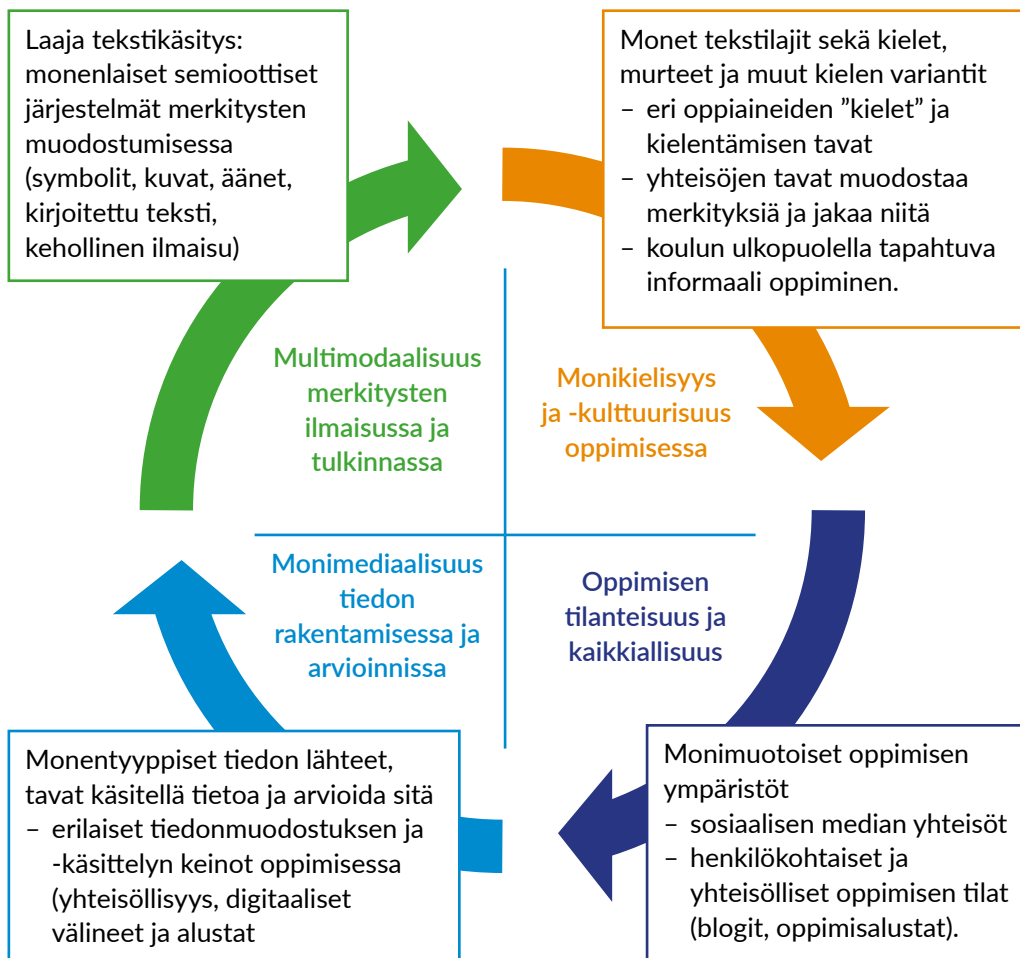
Laaja tekstikäsitys: monenlaiset semioottiset järjestelmät merkitysten muodostumisessa (symbolit, kuvat, äänet, kirjoitettu teksti, kehollinen ilmaisu)

Monet tekstilajit sekä kielet, murteet ja muut kielen variantit
– eri oppiaineiden ”kielet” ja kielentämisen tavat
– yhteisöjen tavat muodostaa merkityksiä ja jakaa niitä
– koulun ulkopuolella tapahtuva informaali oppiminen.

Multimodaalisuus merkitysten ilmaisussa ja tulkinnassa

Monikielisyys ja -kulttuurisuus oppimisessa

Monimediaalisuus tiedon rakentamisessa ja arvioinnissa

Oppimisen tilanteisuus ja kaikkiallisuus

Monentyyppiset tiedon lähteet, tavat käsitellä tietoa ja arvioida sitä
– erilaiset tiedonmuodostuksen ja -käsittelyn keinot oppimisessa (yhteisöllisyys, digitaaliset välineet ja alustat

Monimuotoiset oppimisen ympäristöt
– sosiaalisen median yhteisöt
– henkilökohtaiset ja yhteisölliset oppimisen tilat (blogit, oppimisalustat).